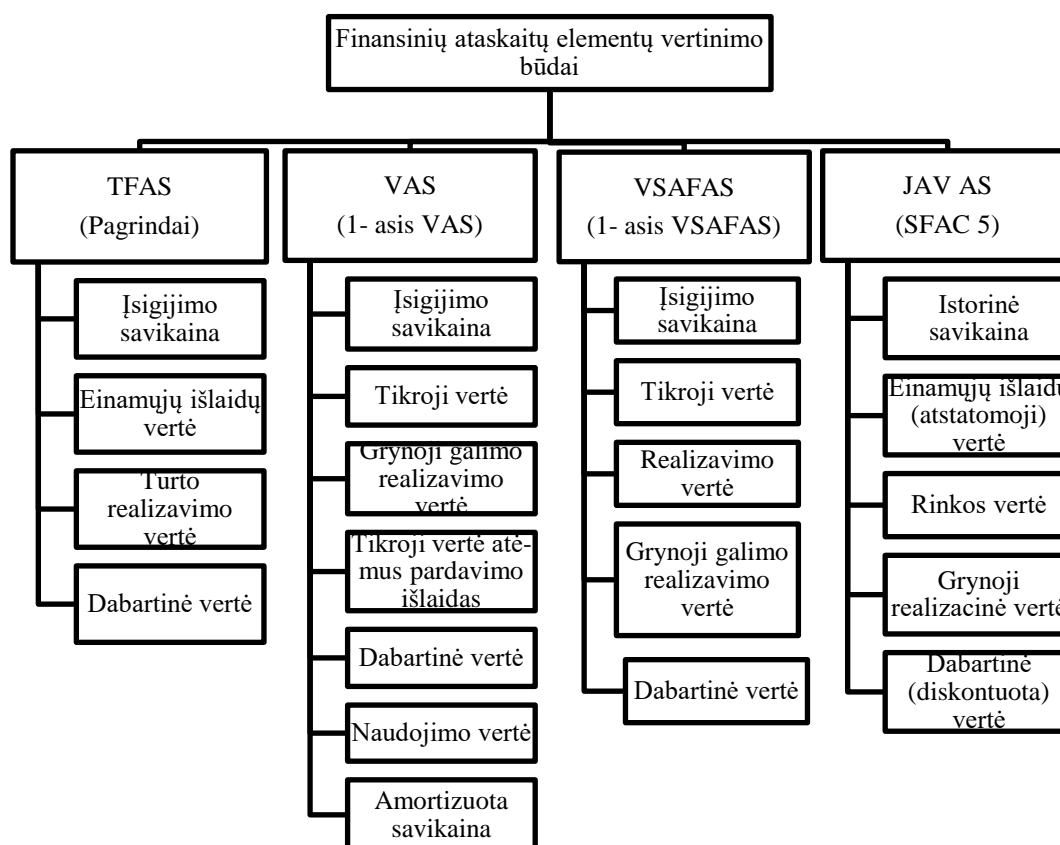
Finansinių ataskaitų elementų vertinimo būdai

TFAS
(Pagrindai)

Įsigijimo savikaina

Einamųjų išlaidų vertė

Turto realizavimo vertė

Dabartinė vertė

VAS
(1- asis VAS)

Įsigijimo savikaina

Tikroji vertė

Grynoji galimo realizavimo vertė

Tikroji vertė atėmus pardavimo išlaidas

Dabartinė vertė

Naudojimo vertė

Amortizuota savikaina

VSAFAS
(1- asis VSAFAS)

Įsigijimo savikaina

Tikroji vertė

Realizavimo vertė

Grynoji galimo realizavimo vertė

Dabartinė vertė

JAV AS
(SFAC 5)

Istorinė savikaina

Einamųjų išlaidų (atstatomoji) vertė

Rinkos vertė

Grynoji realizacinė vertė

Dabartinė (diskontuota) vertė